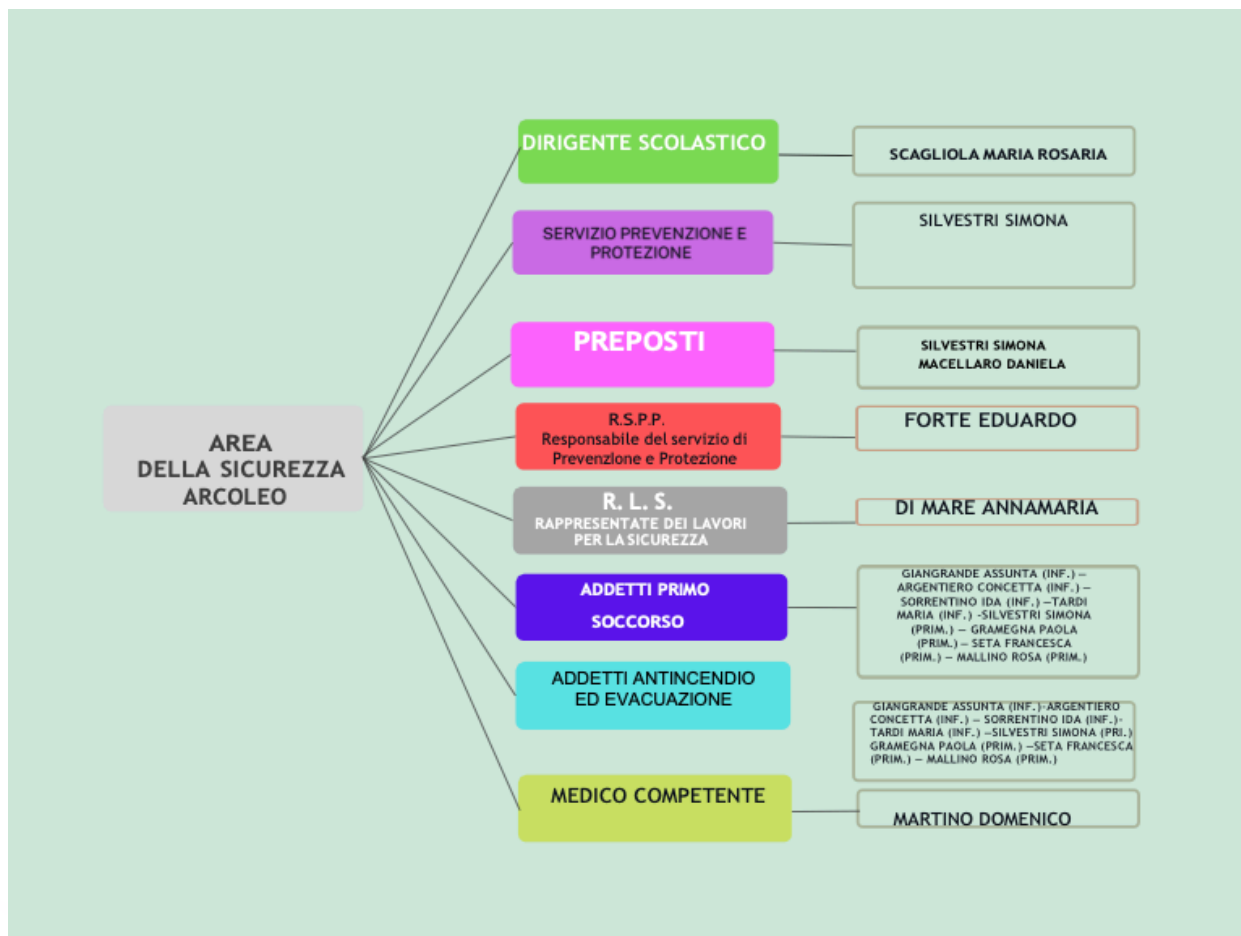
AREA
DELLA SICUREZZA
ARCOLEO

DIRIGENTE SCOLASTICO

SCAGLIOLA MARIA ROSARIA

SERVIZIO PREVENZIONE E PROTEZIONE

SILVESTRI SIMONA

PREPOSTI

SILVESTRI SIMONA
MACELLARO DANIELA

R.S.P.P.
Responsabile del servizio di Prevenzione e Protezione

FORTE EDUARDO

R. L. S.
RAPPRESENTATE DEI LAVORI PER LA SICUREZZA

DI MARE ANNAMARIA

ADDETTI PRIMO SOCCORSO

GIANGRANDE ASSUNTA (INF.) – ARGENTIERO CONCETTA (INF.) – SORRENTINO IDA (INF.) –TARDI MARIA (INF.) -SILVESTRI SIMONA (PRIM.) – GRAMEGNA PAOLA (PRIM.) – SETA FRANCESCA (PRIM.) – MALLINO ROSA (PRIM.)

ADDETTI ANTINCENDIO ED EVACUAZIONE

GIANGRANDE ASSUNTA (INF.)-ARGENTIERO CONCETTA (INF.) – SORRENTINO IDA (INF.)-TARDI MARIA (INF.) –SILVESTRI SIMONA (PRI.) GRAMEGNA PAOLA (PRIM.) –SETA FRANCESCA (PRIM.) – MALLINO ROSA (PRIM.)

MEDICO COMPETENTE

MARTINO DOMENICO